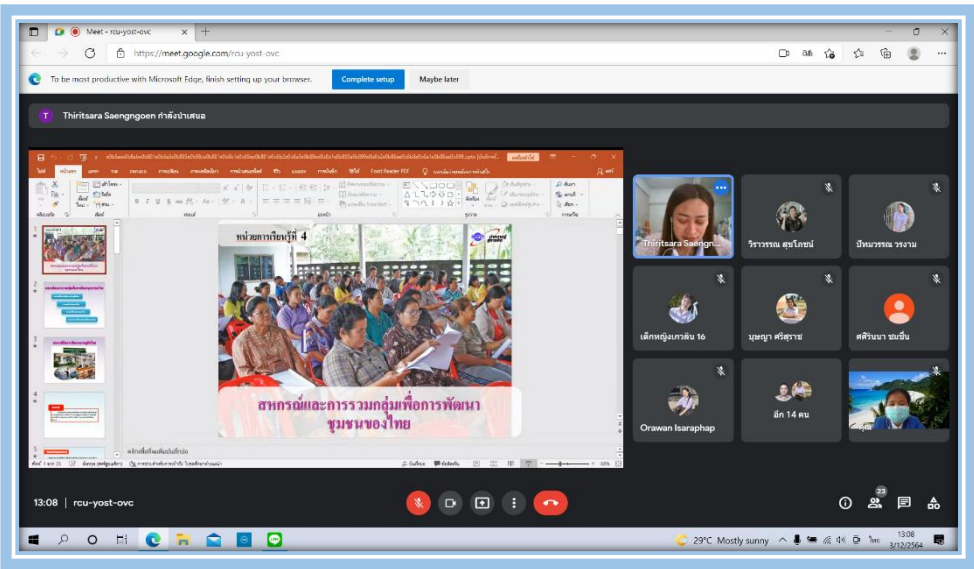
Meet - rcu-yost-ovc

https://meet.google.com/rcu-yost-ovc

To be most productive with Microsoft Edge, finish setting up your browser.

Complete setup

Maybe later

Thiritsara Saengngoen กำลังนำเสนอ

หน่วยการเรียนรู้ที่ 4

สหกรณ์และการรวมกลุ่มเพื่อการพัฒนาชุมชนของไทย

Thiritsara Saengn...

วิราวรรณ สุขโกษณ์

ปีหนาวรรณ วรงาม

เด็กหญิงเกวลิน 16

บุษญา ศรีสุราช

ศศิรินนา ชมชื่น

Orawan Isaraphap

อีก 14 คน

13:08 | rcu-yost-ovc

23

29°C Mostly sunny

13:08
3/12/2564